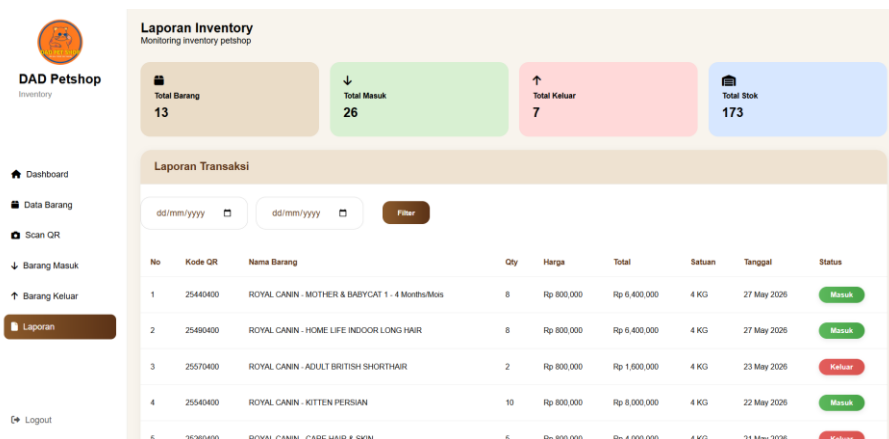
DAD Petshop
Inventory

Dashboard
Data Barang
Scan QR
Barang Masuk
Barang Keluar
Laporan

Logout

Laporan Inventory
Monitoring inventory petshop

Total Barang
13

Total Masuk
26

Total Keluar
7

Total Stok
173

Laporan Transaksi

dd/mm/yyyy
dd/mm/yyyy
Filter

| No | Kode QR | Nama Barang | Qty | Harga | Total | Satuan | Tanggal | Status |
|---|---|---|---|---|---|---|---|---|
| 1 | 25440400 | ROYAL CANIN - MOTHER & BABYCAT 1 - 4 Months/Mois | 8 | Rp 800,000 | Rp 6,400,000 | 4 KG | 27 May 2026 | Masuk |
| 2 | 25490400 | ROYAL CANIN - HOME LIFE INDOOR LONG HAIR | 8 | Rp 800,000 | Rp 6,400,000 | 4 KG | 27 May 2026 | Masuk |
| 3 | 25570400 | ROYAL CANIN - ADULT BRITISH SHORTHAIR | 2 | Rp 800,000 | Rp 1,600,000 | 4 KG | 23 May 2026 | Keluar |
| 4 | 25540400 | ROYAL CANIN - KITTEN PERSIAN | 10 | Rp 800,000 | Rp 8,000,000 | 4 KG | 22 May 2026 | Masuk |
| 5 | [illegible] | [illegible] | 5 | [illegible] | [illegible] | 4 KG | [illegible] | Keluar |